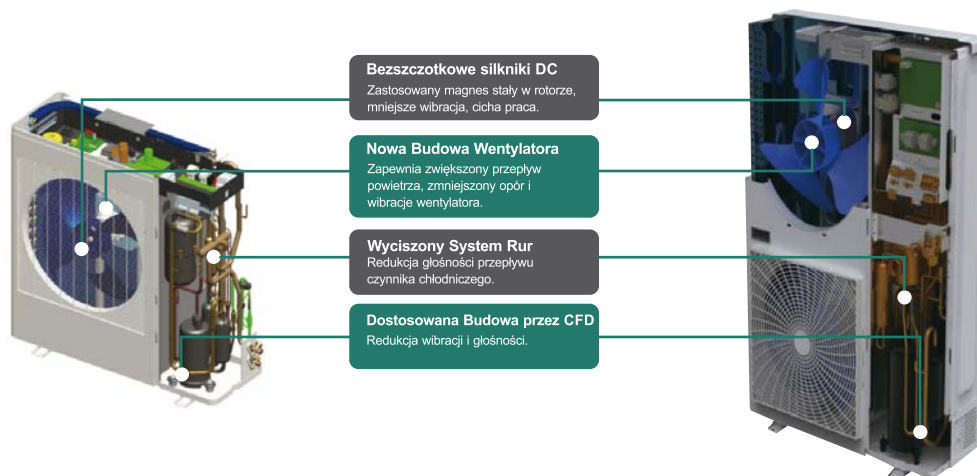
Bezszczotkowe silkniki DC
Zastosowany magnes stały w rotorze, mniejsze wibracja, cicha praca.

Nowa Budowa Wentylatora
Zapewnia zwiększony przepływ powietrza, zmniejszony opór i wibracje wentylatora.

Wyciszony System Rur
Redukcja głośności przepływu czynnika chłodniczego.

Dostosowana Budowa przez CFD
Redukcja wibracji i głośności.